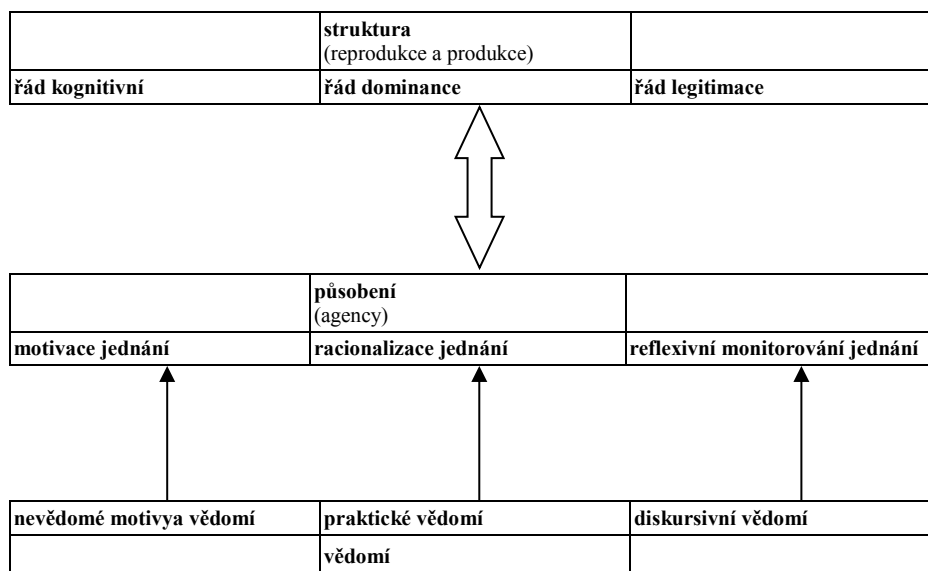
| | **struktura** (reprodukce a produkce) | |
|---|---|---|
| **řád kognitivní** | **řád dominance** | **řád legitimace** |

| | **působení** (agency) | |
|---|---|---|
| **motivace jednání** | **racionalizace jednání** | **reflexivní monitorování jednání** |

| **nevědomé motivya vědomí** | **praktické vědomí** | **diskursivní vědomí** |
|---|---|---|
| | **vědomí** | |